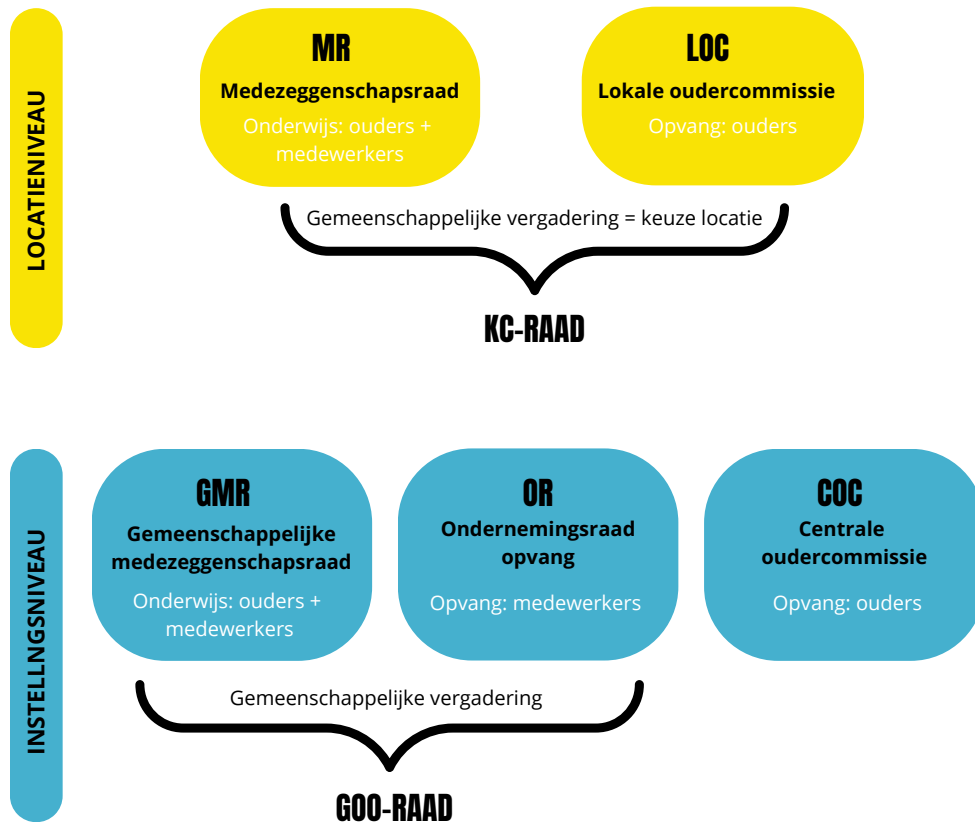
LOCATIENIVEAU

MR
Medezeggenschapsraad
Onderwijs: ouders + medewerkers

LOC
Lokale oudercommissie
Opvang: ouders

Gemeenschappelijke vergadering = keuze locatie

KC-RAAD

INSTELLNGSNIVEAU

GMR
Gemeenschappelijke medezeggenschapsraad
Onderwijs: ouders + medewerkers

OR
Ondernemingsraad opvang
Opvang: medewerkers

COC
Centrale oudercommissie
Opvang: ouders

Gemeenschappelijke vergadering

GOO-RAAD